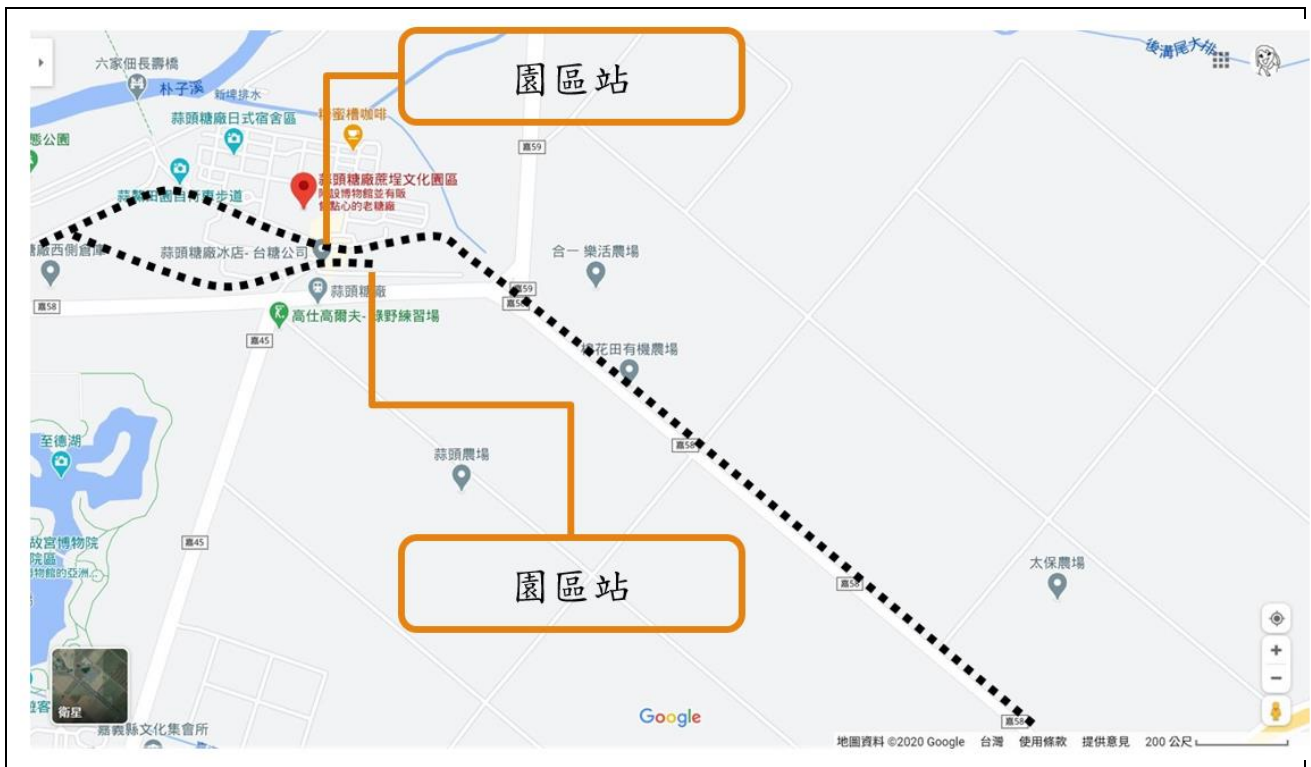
園區站

六家佃長壽橋
朴子溪
新埤排水
蜂蜜槽咖啡
蒜頭糖廠日式宿舍區
憩公園
嘉59
蒜頭糖廠蔗埕文化園區
附設博物館並有販售點心的老糖廠
蒜頭糖廠自行車步道
糖廠西側倉庫
蒜頭糖廠冰店- 台糖公司
合一 樂活農場
嘉59
嘉58
嘉58
蒜頭糖廠
高仕高爾夫- 綠野練習場
嘉45
棉花田有機農場
至德湖
嘉58
蒜頭農場
故宮博物院
院區
物館的亞洲
嘉45
太保農場
嘉58
遊客
衛星
嘉義縣文化集會所
Google
嘉58
地圖資料 ©2020 Google 台灣 使用條款 提供意見 200 公尺
後溝尾大排
+
-

園區站